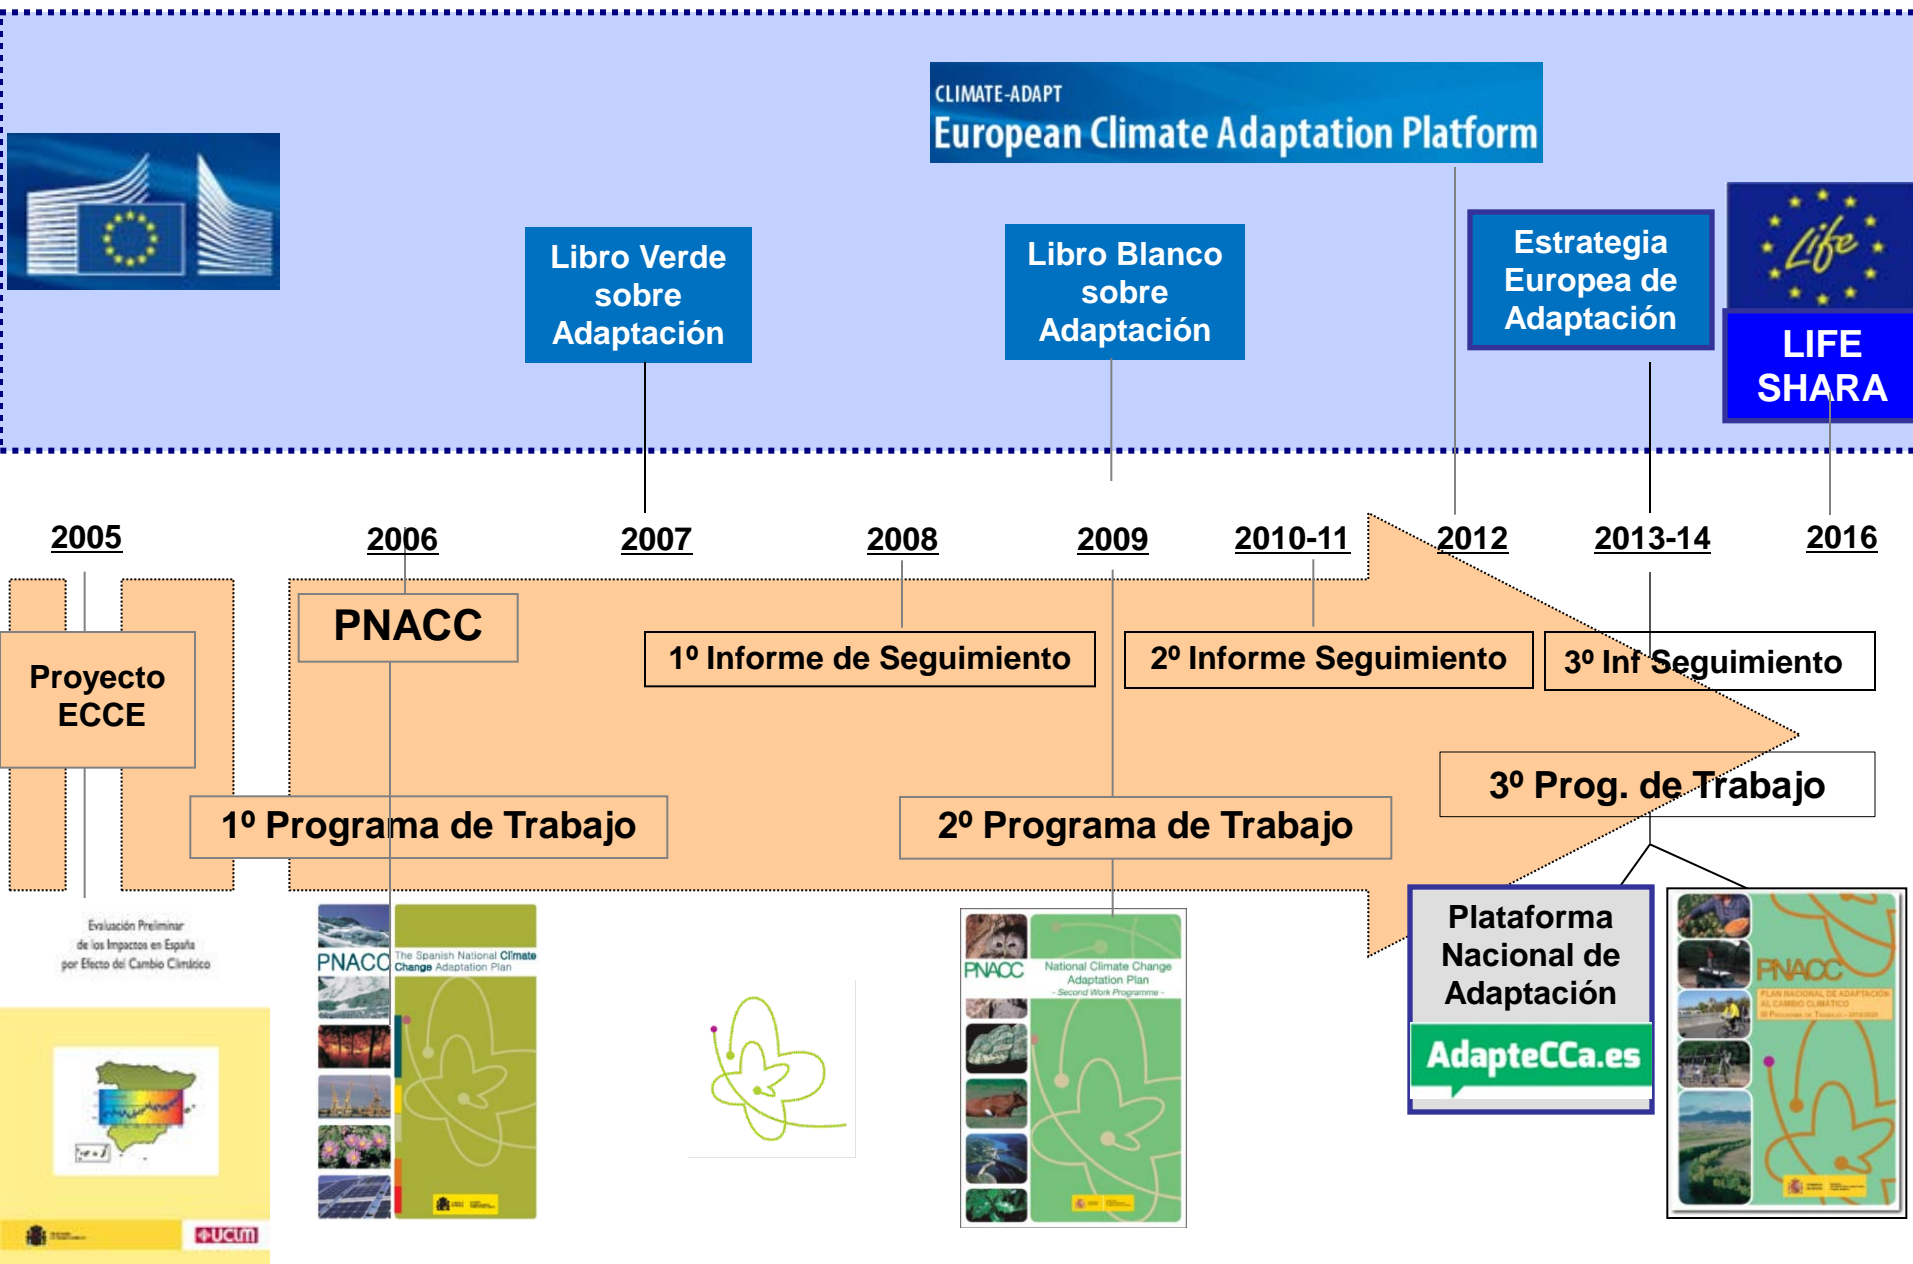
CLIMATE-ADAPT
European Climate Adaptation Platform

Libro Verde sobre Adaptación

Libro Blanco sobre Adaptación

Estrategia Europea de Adaptación

Life

LIFE SHARA

2005

2006

2007

2008

2009

2010-11

2012

2013-14

2016

Proyecto ECCE

PNACC

1º Informe de Seguimiento

2º Informe Seguimiento

3º Inf Seguimiento

1º Programa de Trabajo

2º Programa de Trabajo

3º Prog. de Trabajo

Plataforma Nacional de Adaptación

AdapteCCa.es

Evaluación Preliminar de los Impactos en España por Efecto del Cambio Climático

UCM

PNACC The Spanish National Climate Change Adaptation Plan

PNACC National Climate Change Adaptation Plan - Second Work Programme -

PNACC PLAN NACIONAL DE ADAPTACIÓN AL CAMBIO CLIMÁTICO III Programa de Trabajo 2014-2020